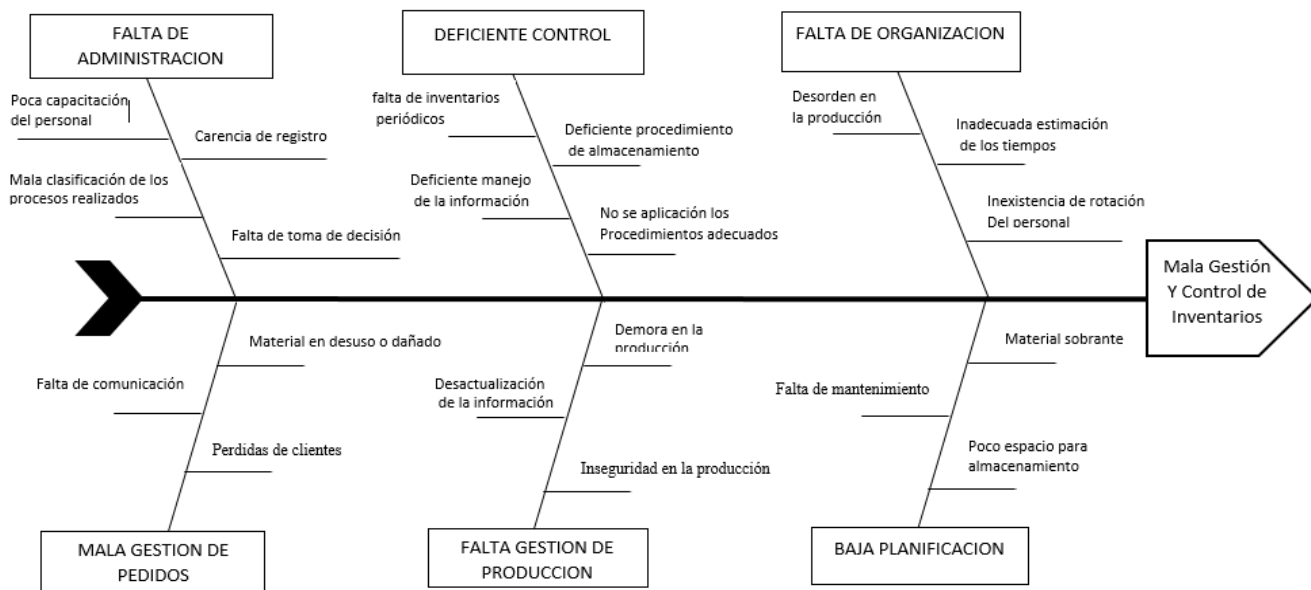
FALTA DE ADMINISTRACION

Poca capacitación del personal

Carencia de registro

Mala clasificación de los procesos realizados

Falta de toma de decisión

DEFICIENTE CONTROL

falta de inventarios periódicos

Deficiente procedimiento de almacenamiento

Deficiente manejo de la información

No se aplicación los Procedimientos adecuados

FALTA DE ORGANIZACION

Desorden en la producción

Inadecuada estimación de los tiempos

Inexistencia de rotación Del personal

Mala Gestión Y Control de Inventarios

Material en desuso o dañado

Falta de comunicación

Perdidas de clientes

MALA GESTION DE PEDIDOS

Demora en la producción

Desactualización de la información

Inseguridad en la producción

FALTA GESTION DE PRODUCCION

Material sobrante

Falta de mantenimiento

Poco espacio para almacenamiento

BAJA PLANIFICACION